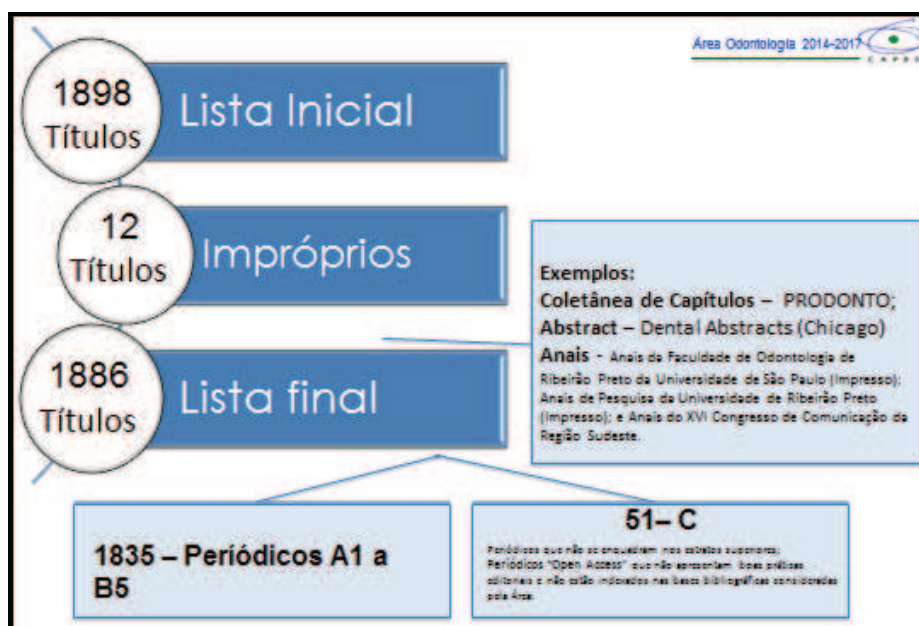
Área Odontologia 2014-2017

CAPES

1898 Títulos

Lista Inicial

12 Títulos

Impróprios

1886 Títulos

Lista final

Exemplos:
Coletânea de Capítulos – PRODONTO;
Abstract – Dental Abstracts (Chicago)
Anais - Anais da Faculdade de Odontologia de Ribeirão Preto da Universidade de São Paulo (Impresso); Anais de Pesquisa da Universidade de Ribeirão Preto (Impresso); e Anais do XVI Congresso de Comunicação da Região Sudeste.

1835 – Periódicos A1 a B5

51– C

Periódicos que não se enquadram nos estratos superiores; Periódicos "Open Access" que não apresentam boas práticas editoriais e não estão indexados nas bases bibliográficas consideradas pela Área.